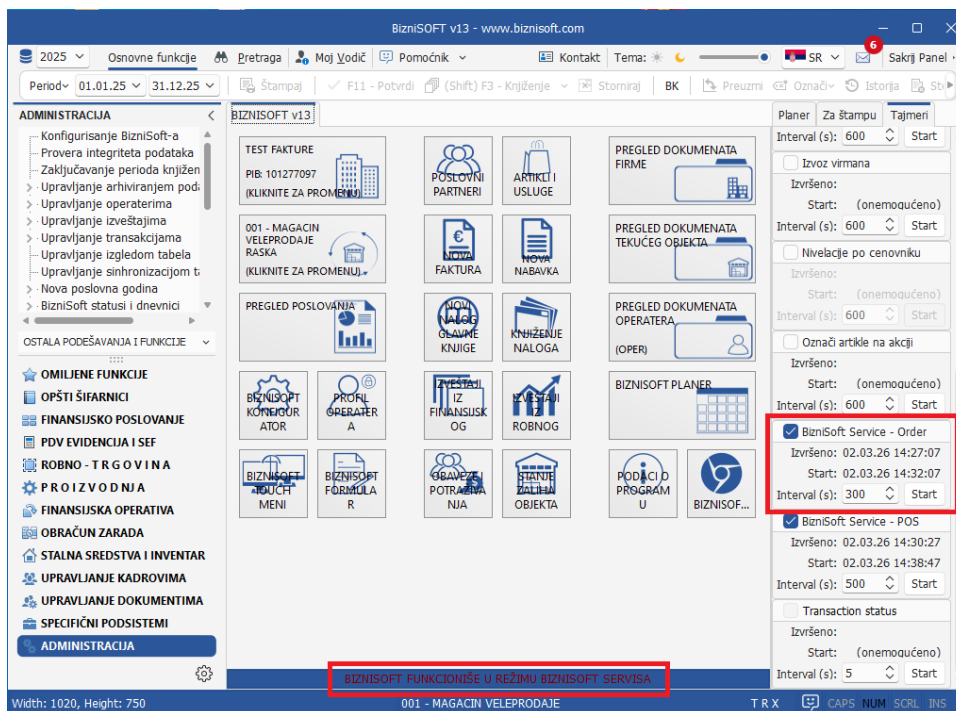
BizniSOFT v13 - www.biznisoft.com

2025 Osnovne funkcije Pretraga Moj Vodič Pomoćnik Kontakt Tema: SR 6 Sakrij Panel

Period 01.01.25 31.12.25 Štampaj F11 - Potvrdi (Shift) F3 - Knjiženje Storniraj BK Preuzmi Označi Istorija

ADMINISTRACIJA
Konfigurisanje BizniSoft-a
Provera integriteta podataka
Zaključavanje perioda knjižen
Upravljanje arhiviranjem pod
Upravljanje operaterima
Upravljanje izveštajima
Upravljanje transakcijama
Upravljanje izgledom tabela
Upravljanje sinhronizacijom t
Nova poslovna godina
BizniSoft statusi i dnevnici

OSTALA PODEŠAVANJA I FUNKCIJE

OMILJENE FUNKCIJE
OPŠTI ŠIFARNICI
FINANSIJSKO POSLOVANJE
PDV EVIDENCIJA I SEF
ROBNO - TRGOVINA
PROIZVODNJA
FINANSIJSKA OPERATIVA
OBRAČUN ZARADA
STALNA SREDSTVA I INVENTAR
UPRAVLJANJE KADROVIMA
UPRAVLJANJE DOKUMENTIMA
SPECIFIČNI PODSISTEMI
ADMINISTRACIJA

BIZNISOFT v13

TEST FAKTURE
PIB: 101277097
(KLIKNITE ZA PROMENU)

POSLOVNI PARTNERI

ARTIKLI I USLUGE

PREGLED DOKUMENATA FIRME

001 - MAGACIN VELEPRODAJE RASKA
(KLIKNITE ZA PROMENU)

NOVA FAKTURA

NOVA NABAVKA

PREGLED DOKUMENATA TEKUĆEG OBJEKTA

PREGLED POSLOVANJA

NOVI NALOG GLAVNE KNJIGE

KNJIŽENJE NALOGA

PREGLED DOKUMENATA OPERATERA
(OPER)

BIZNISOFT KONFIGUR ATOR

PROFIL OPERATER A

IZVEŠTAJI IZ FINANSIJSK OG

IZVEŠTAJI IZ ROBNOG

BIZNISOFT PLANER

BIZNISOFT TOUCH MENI

BIZNISOFT FORMULA R

OBAVEZE I POTRAŽIVA NJA

STANJE ZALIHA OBJEKTA

PODACI O PROGRAM U

BIZNISOF...

Planer | Za štampu | Tajmeri
Interval (s): 600 Start
Izvoz virmana
Izvršeno:
Start: (onemogućeno)
Interval (s): 600 Start
Nivelacije po cenovniku
Izvršeno:
Start: (onemogućeno)
Interval (s): 600 Start
Označi artikle na akciji
Izvršeno:
Start: (onemogućeno)
Interval (s): 600 Start
BizniSoft Service - Order
Izvršeno: 02.03.26 14:27:07
Start: 02.03.26 14:32:07
Interval (s): 300 Start
BizniSoft Service - POS
Izvršeno: 02.03.26 14:30:27
Start: 02.03.26 14:38:47
Interval (s): 500 Start
Transaction status
Izvršeno:
Start: (onemogućeno)
Interval (s): 5 Start

BIZNISOFT FUNKCIONIŠE U REŽIMU BIZNISOFT SERVISA

Width: 1020, Height: 750 001 - MAGACIN VELEPRODAJE TRX CAPS NUM SCRL INS